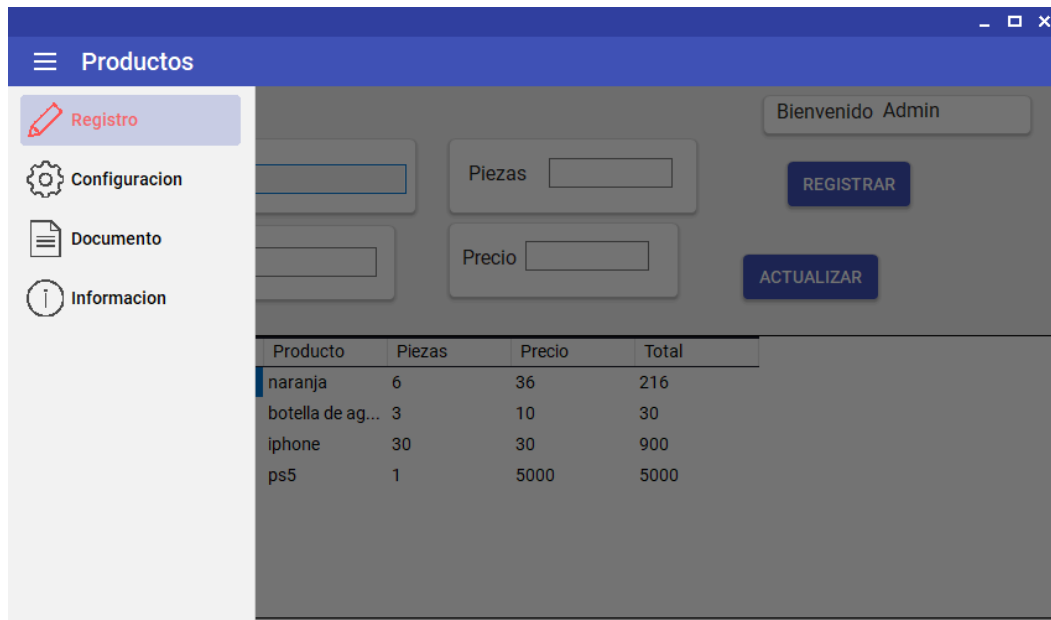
Productos

Registro
Configuracion
Documento
Informacion

Bienvenido Admin

Piezas

REGISTRAR

Precio

ACTUALIZAR

| Producto | Piezas | Precio | Total |
|---|---|---|---|
| naranja | 6 | 36 | 216 |
| botella de ag... | 3 | 10 | 30 |
| iphone | 30 | 30 | 900 |
| ps5 | 1 | 5000 | 5000 |